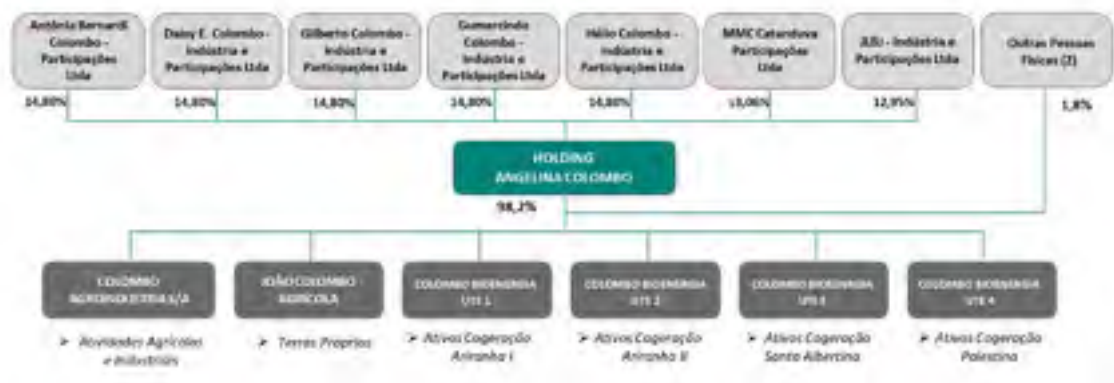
Antônia Bernardi Colombo - Participações Ltda

14,80%

Daisy E. Colombo - Indústria e Participações Ltda

14,80%

Gilberto Colombo - Indústria e Participações Ltda

14,80%

Gumercindo Colombo - Indústria e Participações Ltda

14,80%

Hélio Colombo - Indústria e Participações Ltda

14,80%

MMC Catanduva Participações Ltda

13,06%

JLJLi - Indústria e Participações Ltda

12,95%

Outras Pessoas Físicas (2)

1,8%

HOLDING ANGELINA COLOMBO

98,2%

COLOMBO AGROINDÚSTRIA S/A

➢ Atividades Agrícolas e Industriais

JOÃO COLOMBO AGRÍCOLA

➢ Terras Próprias

COLOMBO BIOENERGIA UTE 1

➢ Ativos Cogeração Ariranha I

COLOMBO BIOENERGIA UTE 2

➢ Ativos Cogeração Ariranha II

COLOMBO BIOENERGIA UTE 3

➢ Ativos Cogeração Santa Albertina

COLOMBO BIOENERGIA UTE 4

➢ Ativos Cogeração Palestina